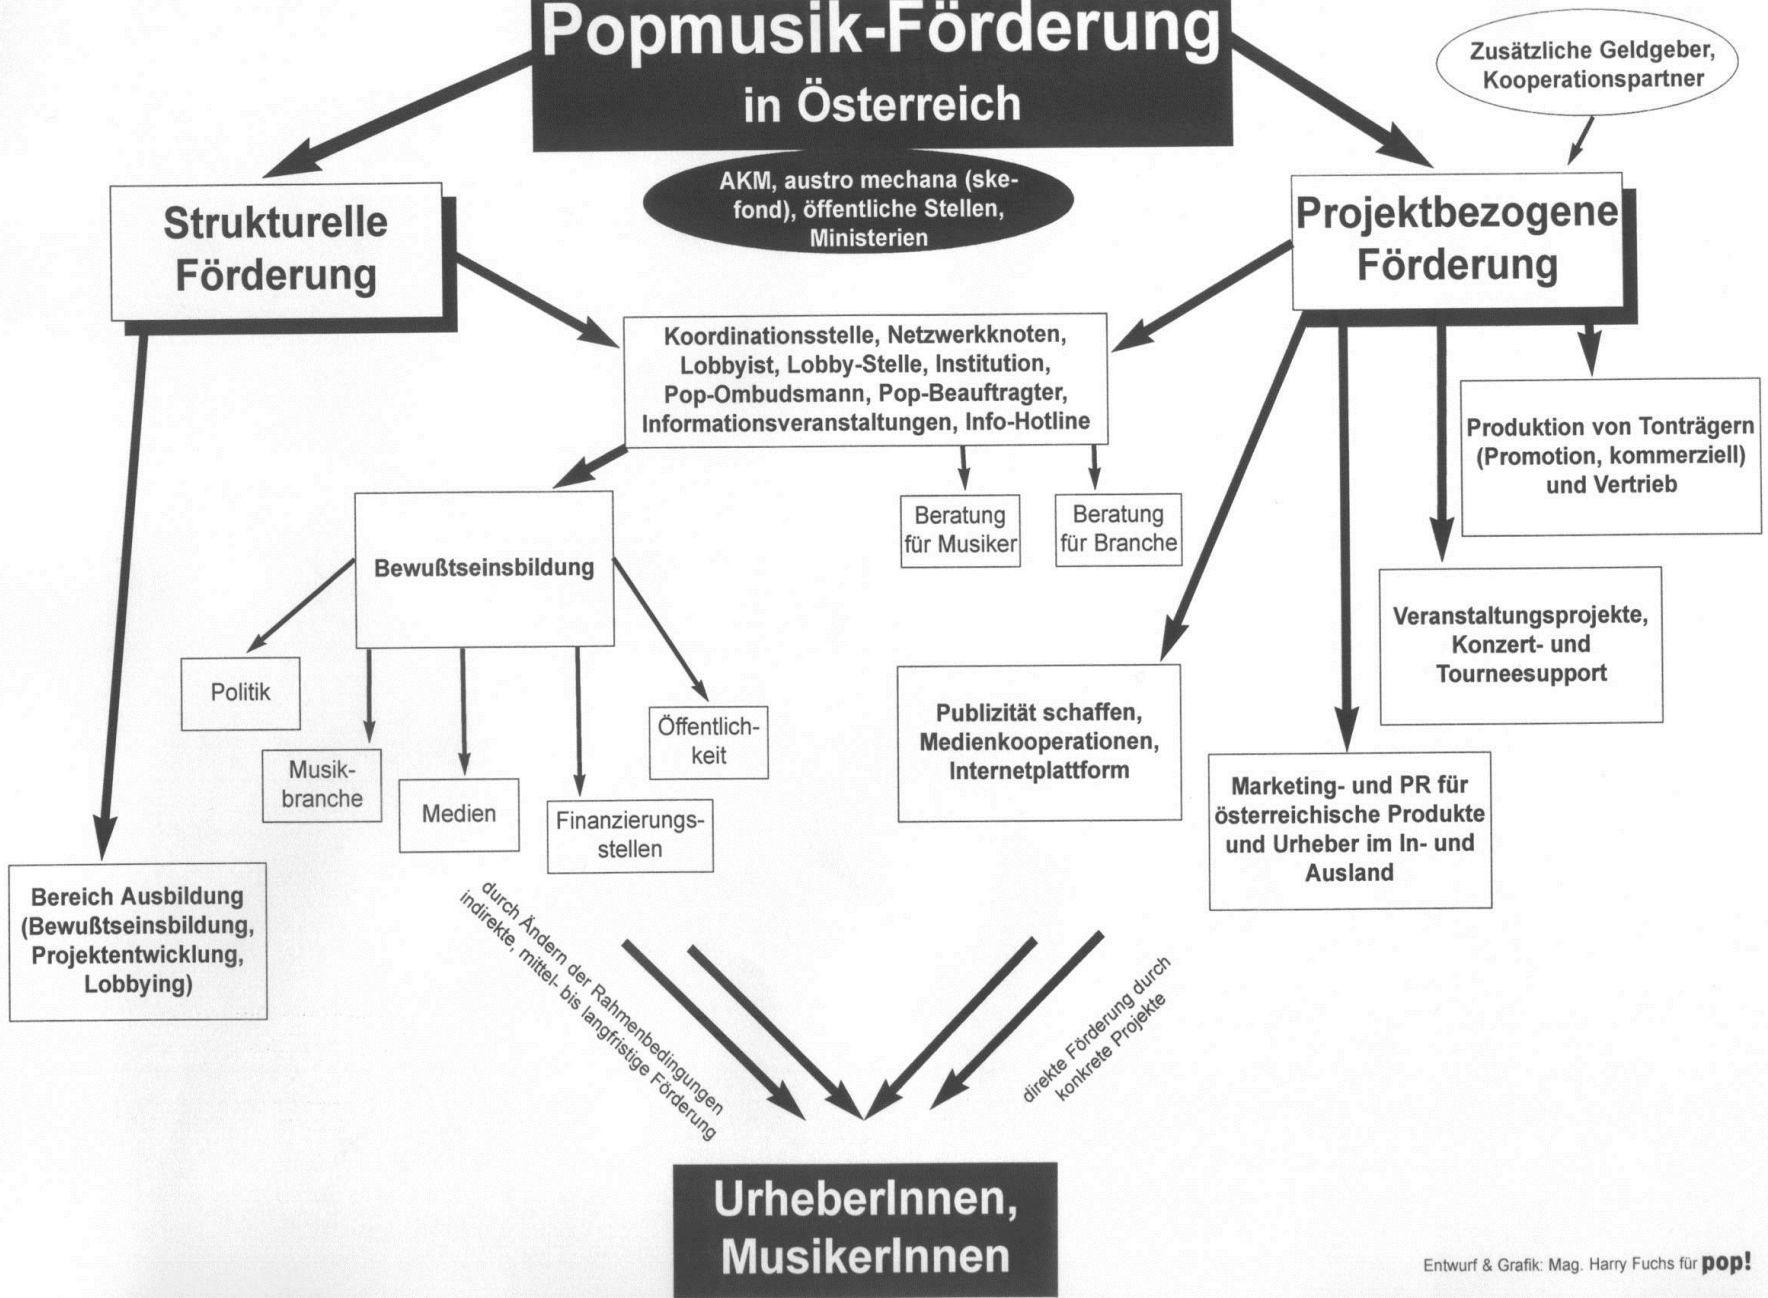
Popmusik-Förderung in Österreich

Zusätzliche Geldgeber, Kooperationspartner

AKM, austro mechana (skefond), öffentliche Stellen, Ministerien

Strukturelle Förderung

Projektbezogene Förderung

Koordinationsstelle, Netzwerkknoten, Lobbyist, Lobby-Stelle, Institution, Pop-Ombudsmann, Pop-Beauftragter, Informationsveranstaltungen, Info-Hotline

Produktion von Tonträgern (Promotion, kommerziell) und Vertrieb

Beratung für Musiker

Beratung für Branche

Bewußtseinsbildung

Veranstaltungsprojekte, Konzert- und Tourneesupport

Politik

Öffentlichkeit

Musikbranche

Medien

Finanzierungsstellen

Publizität schaffen, Medienkooperationen, Internetplattform

Marketing- und PR für österreichische Produkte und Urheber im In- und Ausland

Bereich Ausbildung (Bewußtseinsbildung, Projektentwicklung, Lobbying)

durch Ändern der Rahmenbedingungen indirekte, mittel- bis langfristige Förderung

direkte Förderung durch konkrete Projekte

UrheberInnen, MusikerInnen

Entwurf & Grafik: Mag. Harry Fuchs für pop!